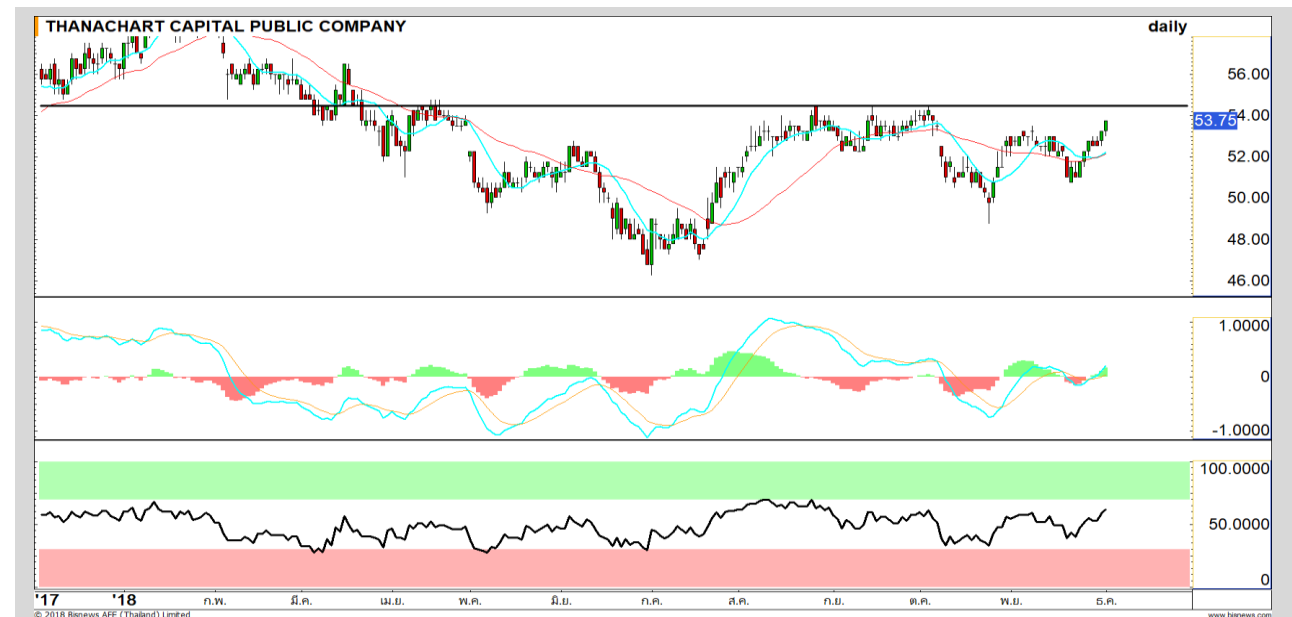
THANACHART CAPITAL PUBLIC COMPANY

daily

56.00
54.00
53.75
52.00
50.00
48.00
46.00

1.0000
0
-1.0000

100.0000
50.0000
0

'17 '18 ก.พ. มี.ค. เม.ย. พ.ค. มิ.ย. ก.ค. ส.ค. ก.ย. ต.ค. พ.ย. ธ.ค.

© 2018 Bisnews AFE (Thailand) Limited

www.bisnews.com